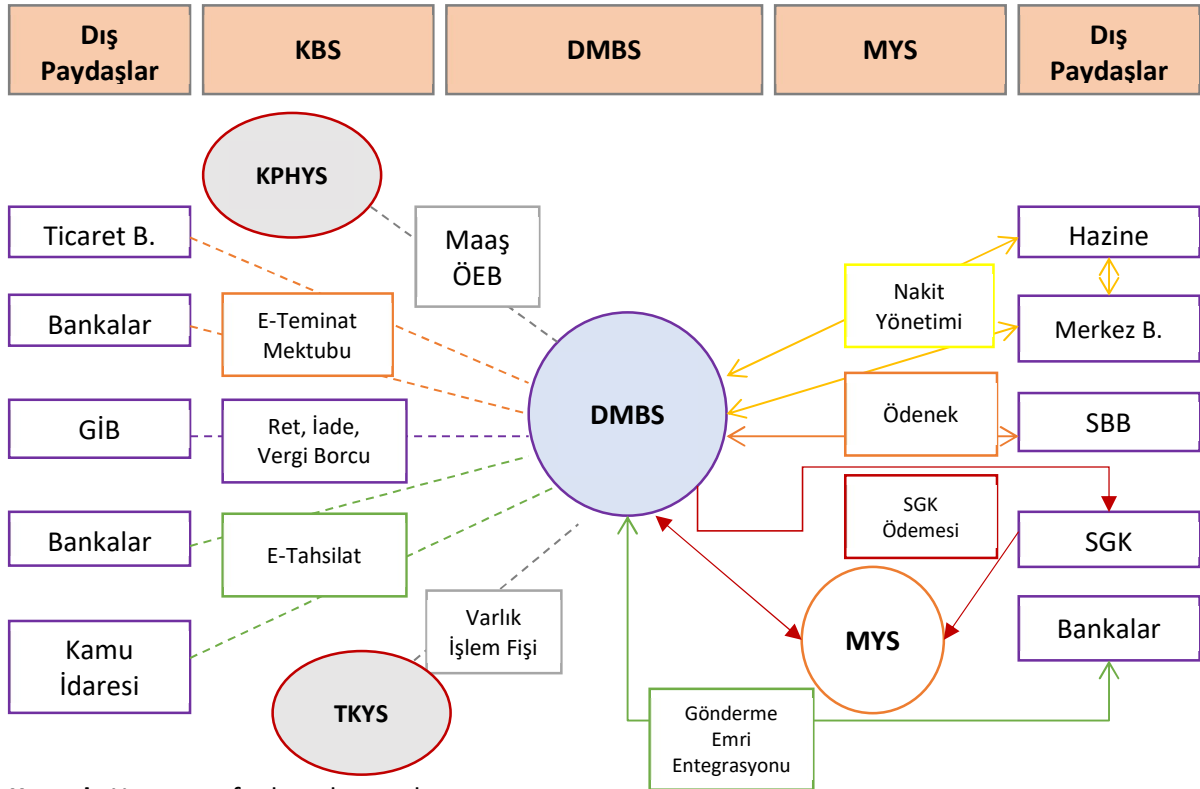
Dış Paydaşlar

KBS

DMBS

MYS

Dış Paydaşlar

KPHYS

Ticaret B.

Maaş ÖEB

Hazine

Nakit Yönetimi

Bankalar

E-Teminat Mektubu

Merkez B.

DMBS

Ödenek

GİB

Ret, İade, Vergi Borcu

SBB

SGK Ödemesi

Bankalar

E-Tahsilat

SGK

Varlık İşlem Fişi

Kamu İdaresi

MYS

Bankalar

TKYS

Gönderme Emri Entegrasyonu

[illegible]